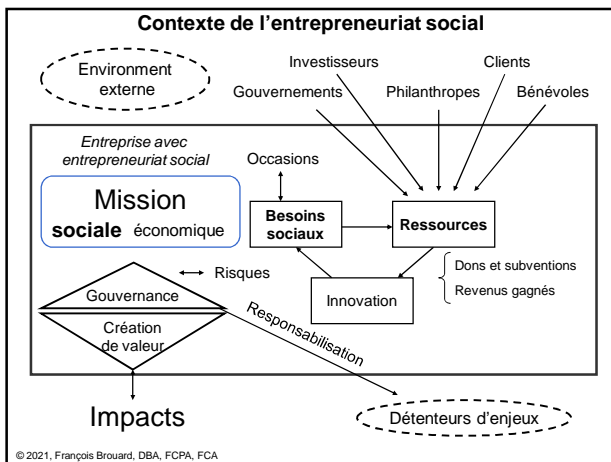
Contexte de l'entrepreneuriat social

Environment externe

Investisseurs

Clients

Gouvernements

Philanthropes

Bénévoles

Entreprise avec entrepreneuriat social

Occasions

Mission

sociale économique

Besoins sociaux

Ressources

Risques

Dons et subventions

Revenus gagnés

Innovation

Gouvernance

Création de valeur

Responsabilisation

Impacts

Détenteurs d'enjeux

© 2021, François Brouard, DBA, FCPA, FCA